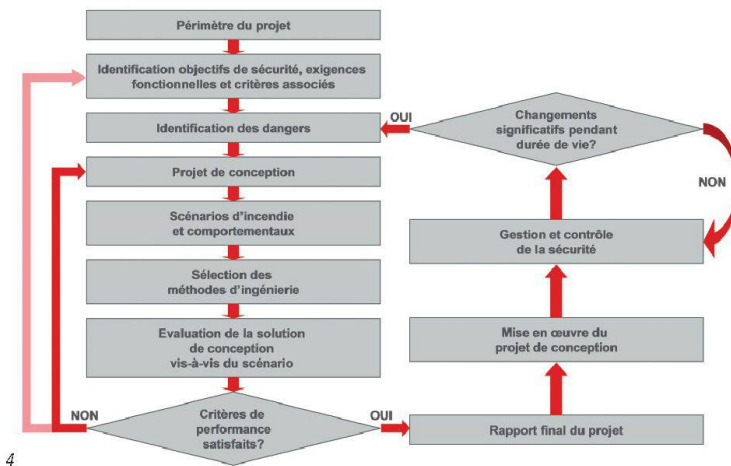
Périmètre du projet

Identification objectifs de sécurité, exigences fonctionnelles et critères associés

Identification des dangers

Projet de conception

Scénarios d'incendie et comportementaux

Sélection des méthodes d'ingénierie

Evaluation de la solution de conception vis-à-vis du scénario

NON

Critères de performance satisfaits?

OUI

Rapport final du projet

Mise en œuvre du projet de conception

Gestion et contrôle de la sécurité

NON

Changements significatifs pendant durée de vie?

OUI

4